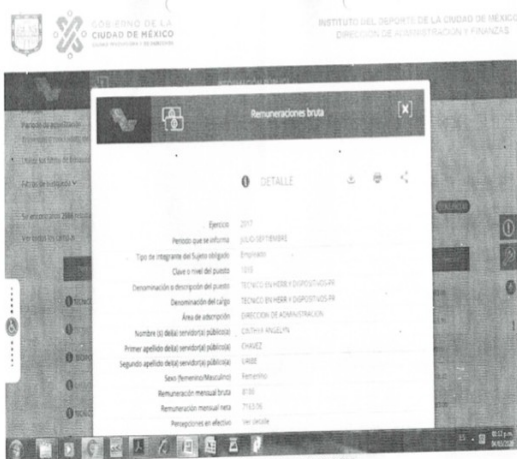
GOBIERNO DE LA CIUDAD DE MÉXICO

INSTITUTO DEL DEPORTE DE LA CIUDAD DE MÉXICO
DIRECCIÓN DE ADMINISTRACIÓN Y FINANZAS

Remuneraciones bruta

DETALLE

Ejercicio 2017
Periodo que se informa JULIO-SEPTIEMBRE
Tipo de integrante del Sujeto obligado Empleado
Clave o nivel del puesto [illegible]
Denominación o descripción del puesto TECNICO EN HERR Y DISPOSITIVOS PR
Denominación del cargo TECNICO EN HERR Y DISPOSITIVOS PR
Área de adscripción DIRECCION DE ADMINISTRACION
Nombre (s) del(a) servidor(a) público(a) CINTHYA RAQUEL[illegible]
Primer apellido del(a) servidor(a) público(a) CHAVEZ
Segundo apellido del(a) servidor(a) público(a) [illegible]
Sexo (Femenino/Masculino) Femenino
Remuneración mensual bruta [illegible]
Remuneración mensual neta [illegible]
Percepciones en efectivo Ver detalle